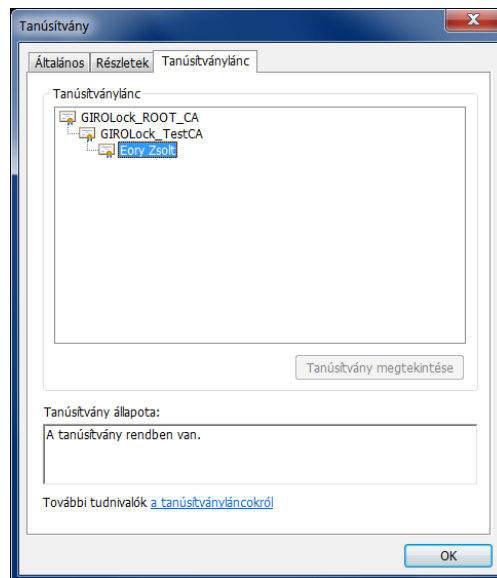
Tanúsítvány

Általános | Részletek | Tanúsítványlánc

Tanúsítványlánc

GIROLock_ROOT_CA
GIROLock_TestCA
Eory Zsolt

Tanúsítvány megtekintése

Tanúsítvány állapota:

A tanúsítvány rendben van.

További tudnivalók a tanúsítványláncokról

OK